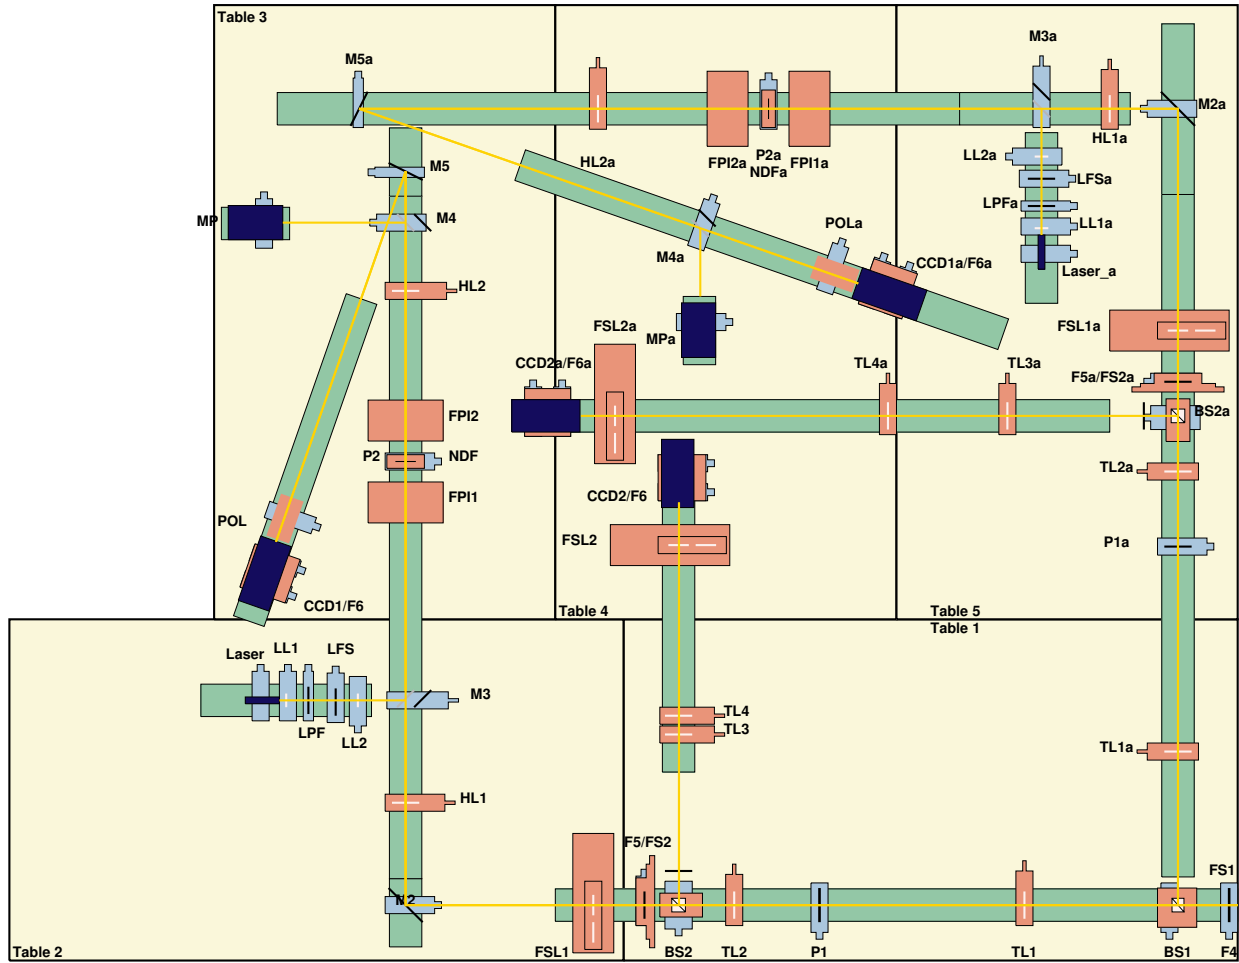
Table 3
M5a
M5
MP
M4
HL2
FPI2
P2
NDF
FPI1
POL
CCD1/F6
HL2a
FPI2a
P2a
NDFa
FPI1a
M4a
MPa
POLa
CCD1a/F6a
FSL2a
CCD2a/F6a
CCD2/F6
FSL2
Table 4
M3a
HL1a
M2a
LL2a
LFSa
LPFa
LL1a
Laser_a
FSL1a
TL4a
TL3a
F5a/FS2a
BS2a
TL2a
P1a
Table 5
Table 1
Laser
LL1
LFS
LPF
LL2
M3
HL1
M2
Table 2
TL4
TL3
TL1a
F5/FS2
FSL1
BS2
TL2
P1
TL1
BS1
FS1
F4